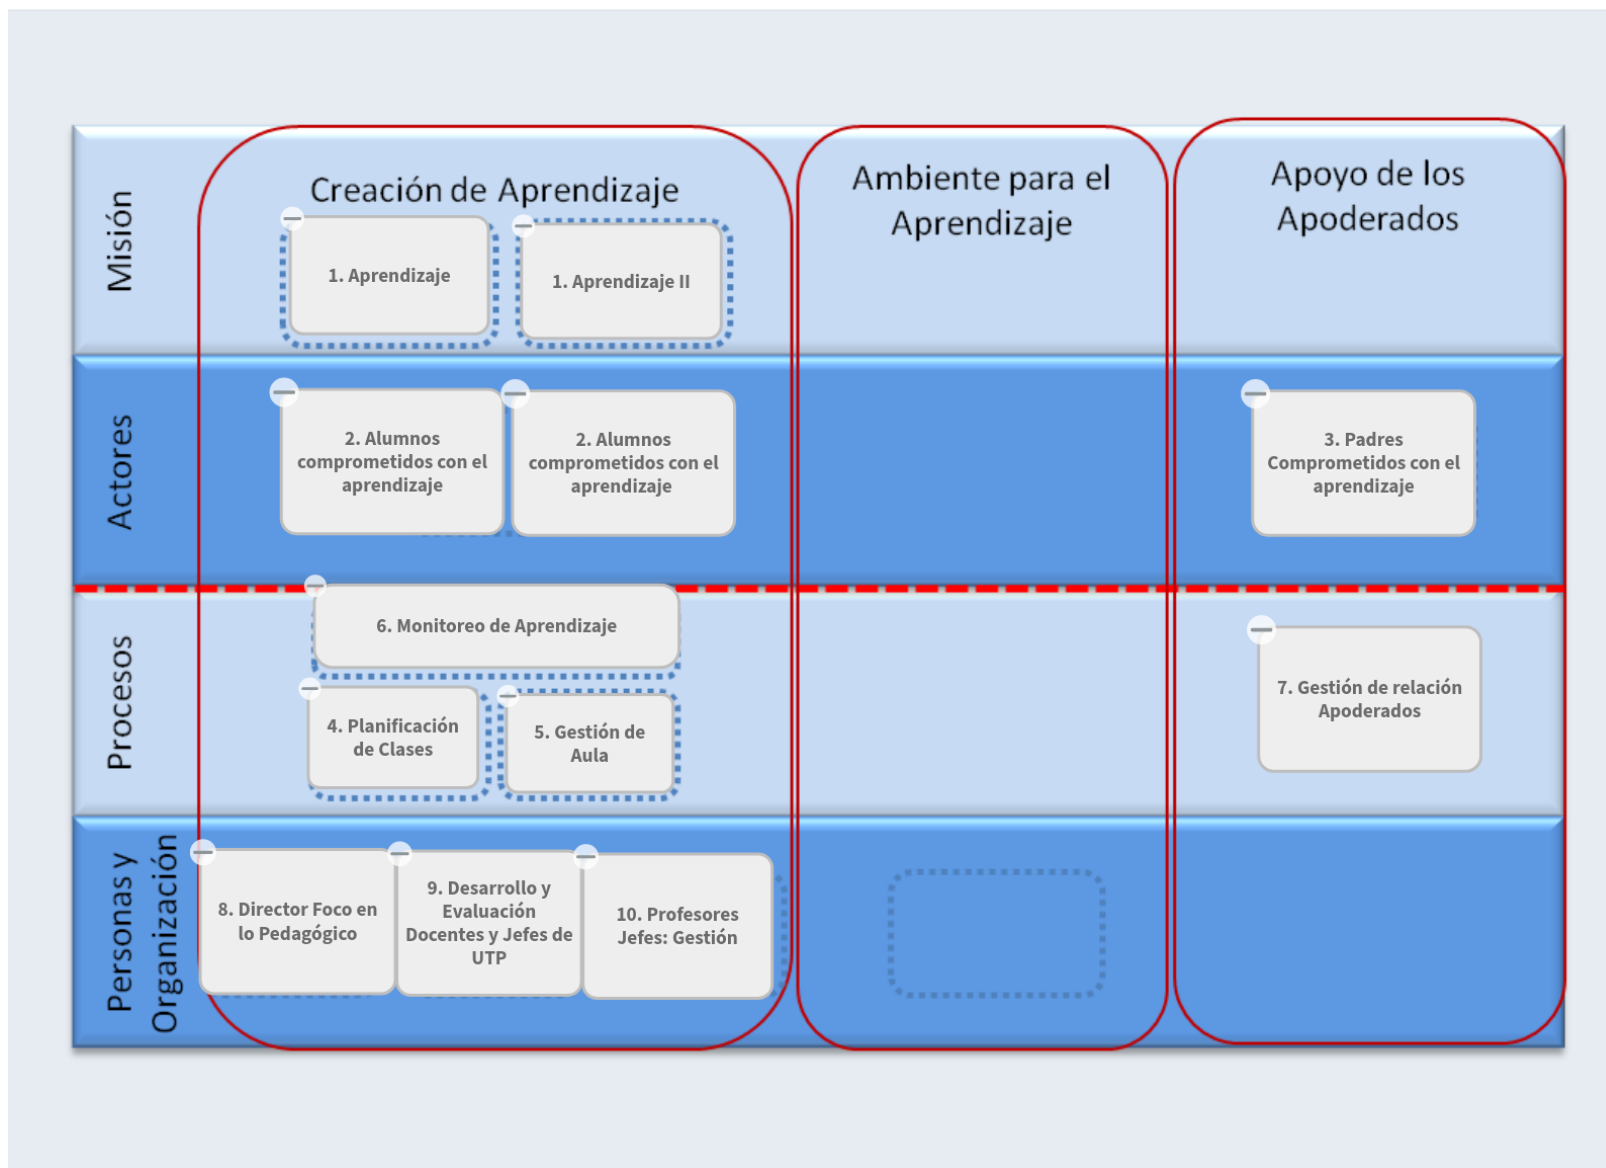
Misión

Creación de Aprendizaje

1. Aprendizaje

1. Aprendizaje II

Ambiente para el Aprendizaje

Apoyo de los Apoderados

Actores

2. Alumnos comprometidos con el aprendizaje

2. Alumnos comprometidos con el aprendizaje

3. Padres Comprometidos con el aprendizaje

Procesos

6. Monitoreo de Aprendizaje

4. Planificación de Clases

5. Gestión de Aula

7. Gestión de relación Apoderados

Personas y Organización

8. Director Foco en lo Pedagógico

9. Desarrollo y Evaluación Docentes y Jefes de UTP

10. Profesores Jefes: Gestión